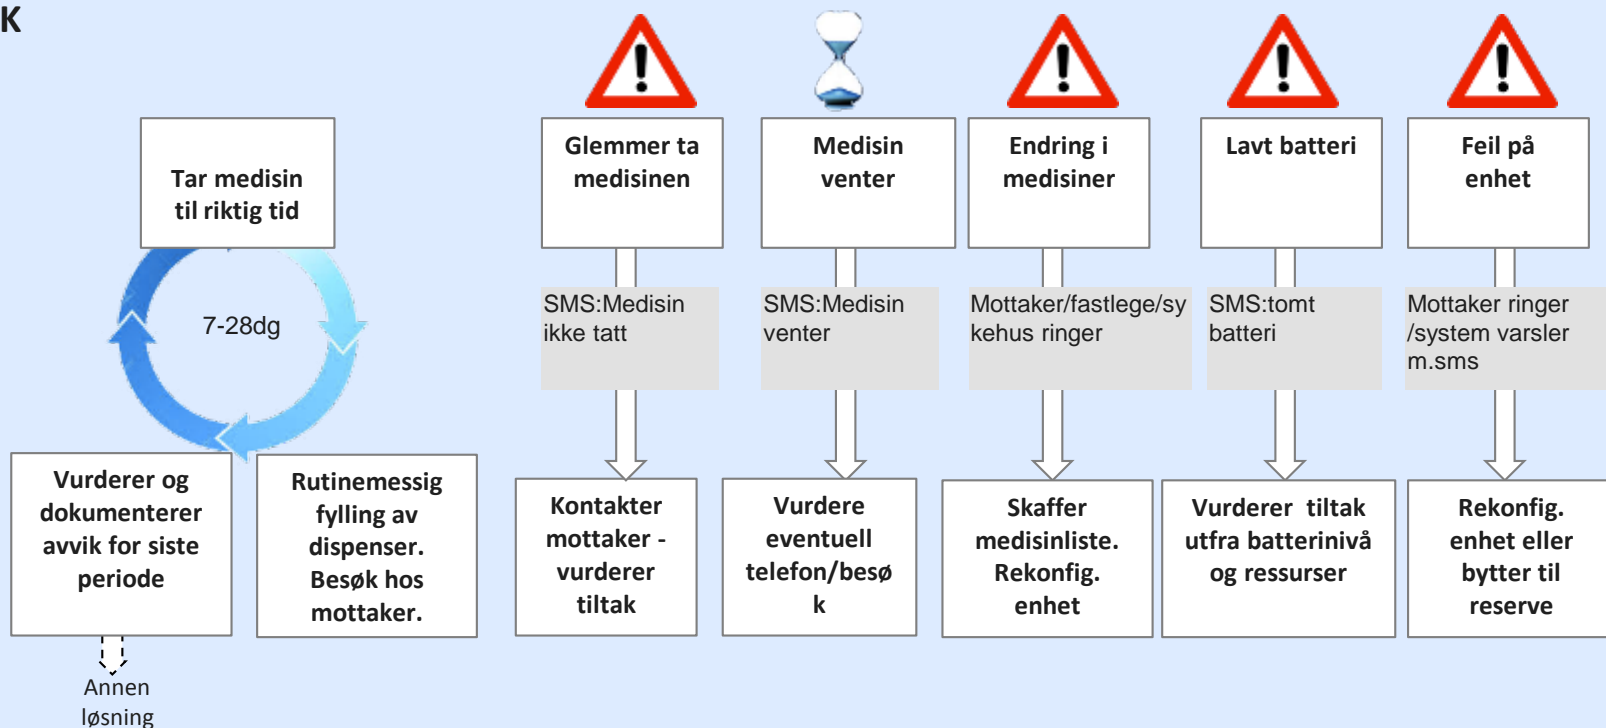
K

Tar medisin til riktig tid

7-28dg

Vurderer og dokumenterer avvik for siste periode

Rutinemessig fylling av dispenser. Besøk hos mottaker.

Annen løsning

Glemmer ta medisinen

SMS:Medisin ikke tatt

Kontakter mottaker - vurderer tiltak

Medisin venter

SMS:Medisin venter

Vurdere eventuell telefon/besøk

Endring i medisiner

Mottaker/fastlege/sykehus ringer

Skaffer medisinliste. Rekonfig. enhet

Lavt batteri

SMS:tomt batteri

Vurderer tiltak utfra batterinivå og ressurser

Feil på enhet

Mottaker ringer /system varsler m.sms

Rekonfig. enhet eller bytter til reserve